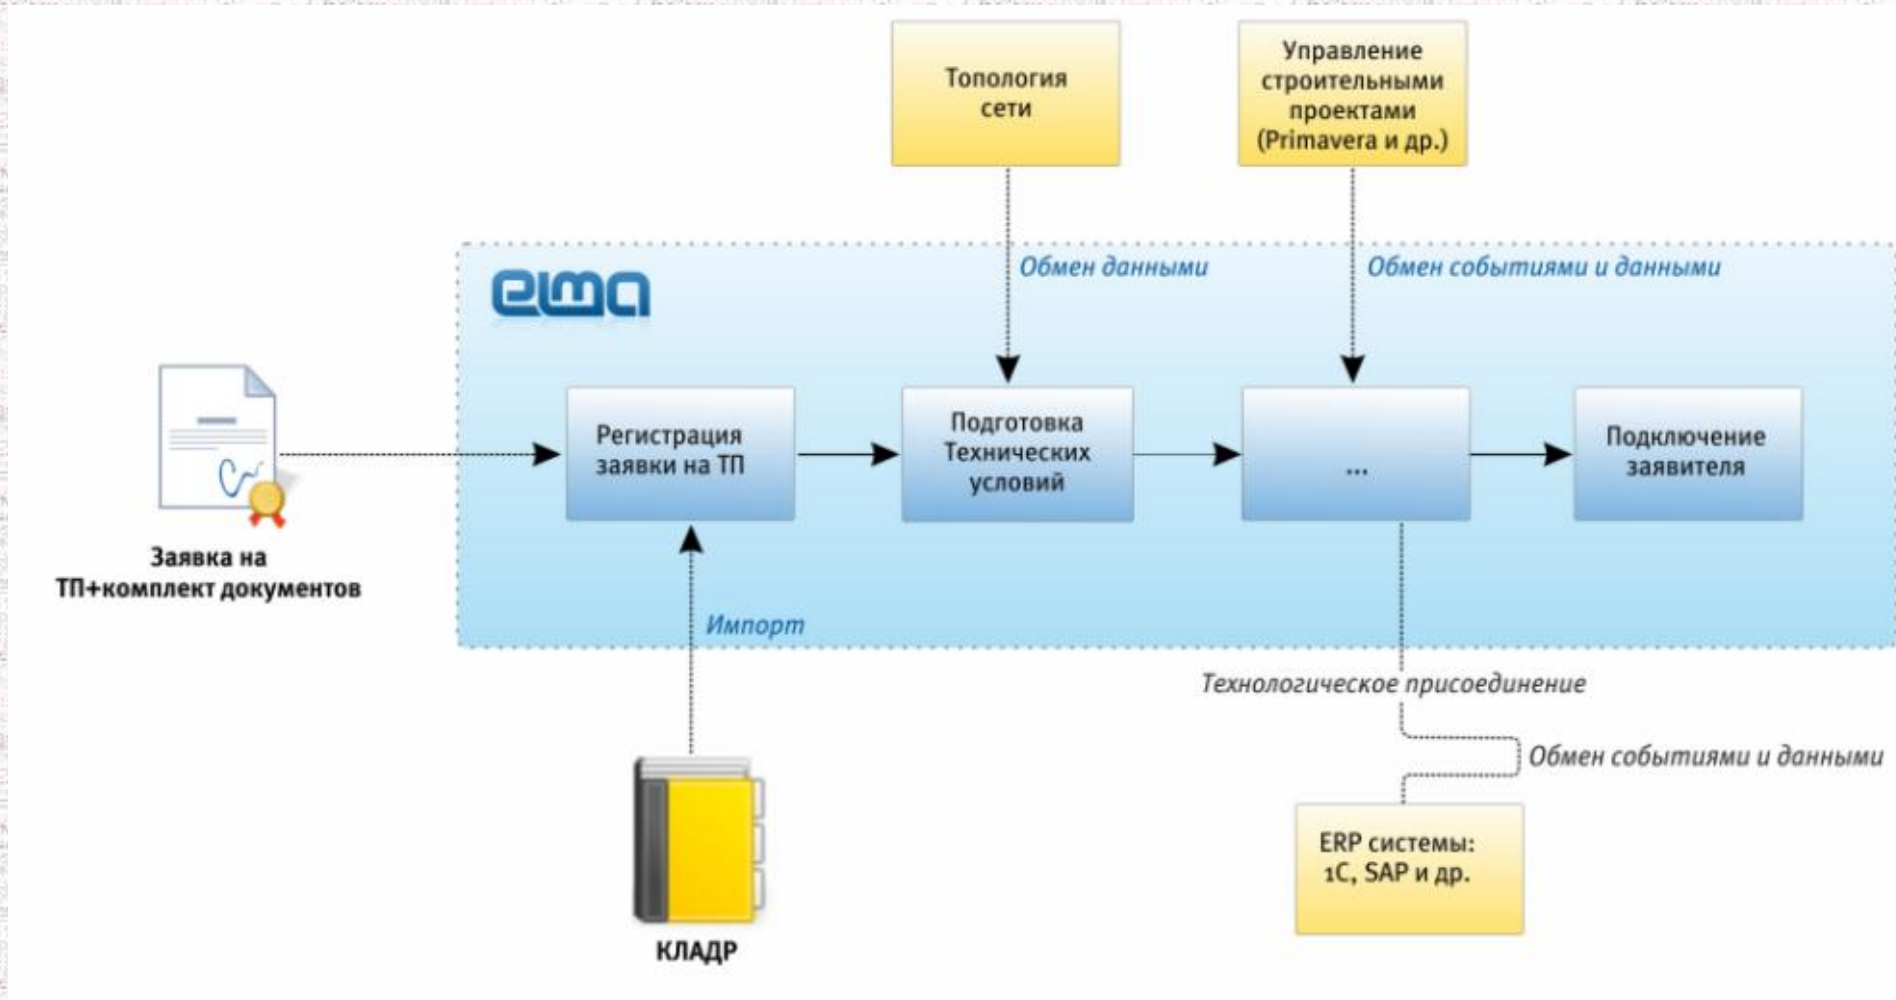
Топология сети

Управление строительными проектами (Primavera и др.)

elma

Обмен данными

Обмен событиями и данными

Заявка на ТП+комплект документов

Регистрация заявки на ТП

Подготовка Технических условий

...

Подключение заявителя

Импорт

Технологическое присоединение

Обмен событиями и данными

КЛАДР

ERP системы: 1С, SAP и др.